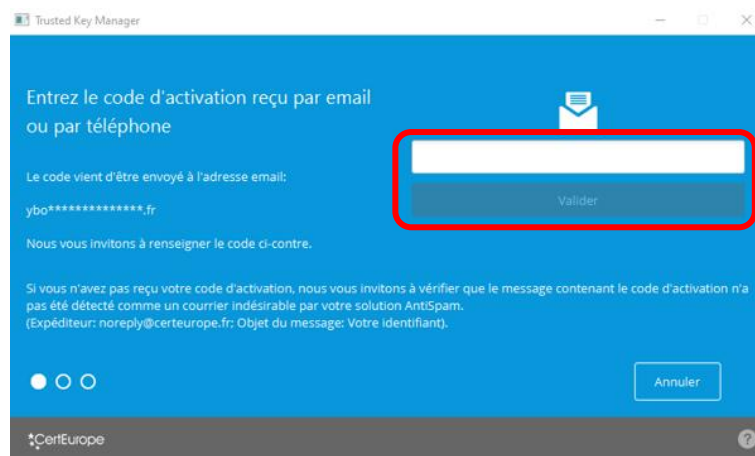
Trusted Key Manager

Entrez le code d'activation reçu par email ou par téléphone

Le code vient d'être envoyé à l'adresse email:

ybo**************.fr

Nous vous invitons à renseigner le code ci-contre.

Valider

Si vous n'avez pas reçu votre code d'activation, nous vous invitons à vérifier que le message contenant le code d'activation n'a pas été détecté comme un courrier indésirable par votre solution AntiSpam.
(Expéditeur: noreply@certeurope.fr; Objet du message: Votre identifiant).

Annuler

CertEurope

?